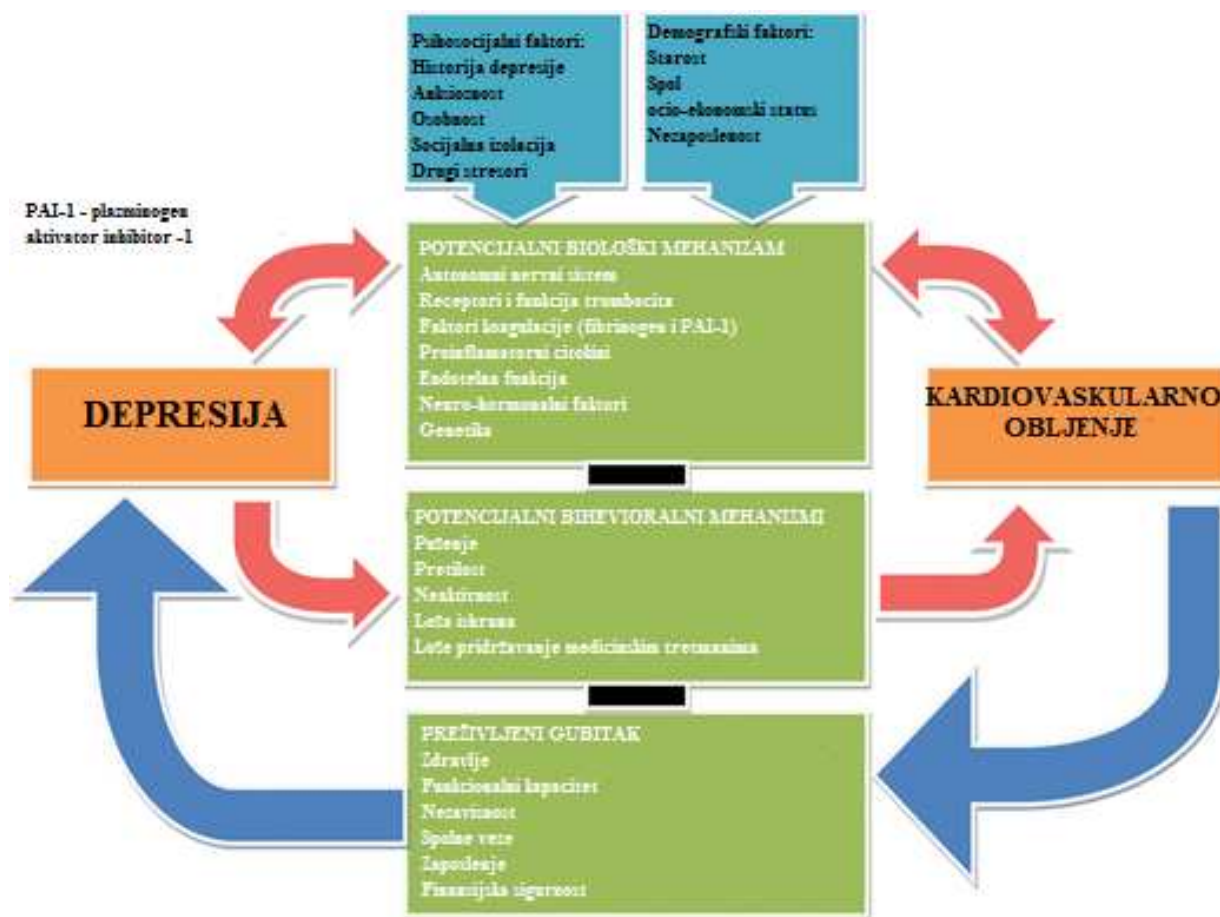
Psihosocijalni faktori:
Historija depresije
Anksioznost
Osobnost
Socijalna izolacija
Drugi stresori

Demografski faktori:
Starost
Spol
ocio-ekonomski status
Nezaposlenost

PAI-1 - plazminogen aktivator inhibitor -1

POTENCIJALNI BIOLOŠKI MEHANIZAM
Autonomni nervni sistem
Receptori i funkcija trombocita
Faktori koagulacije (fibrinogen i PAI-1)
Proinflamatorni citokini
Endotelna funkcija
Neuro-hormonalni faktori
Genetika

DEPRESIJA

KARDIOVASKULARNO OBLJENJE

POTENCIJALNI BIHEVIORALNI MEHANIZMI
Pušenje
Pretilost
Neaktivnost
Loša ishrana
Loše pridržavanje medicinskim tretmanima

PREŽIVLJENI GUBITAK
Zdravlje
Funkcionalni kapaciteti
Nezavisnost
Spolne veze
Zaposlenje
Finansijska sigurnost